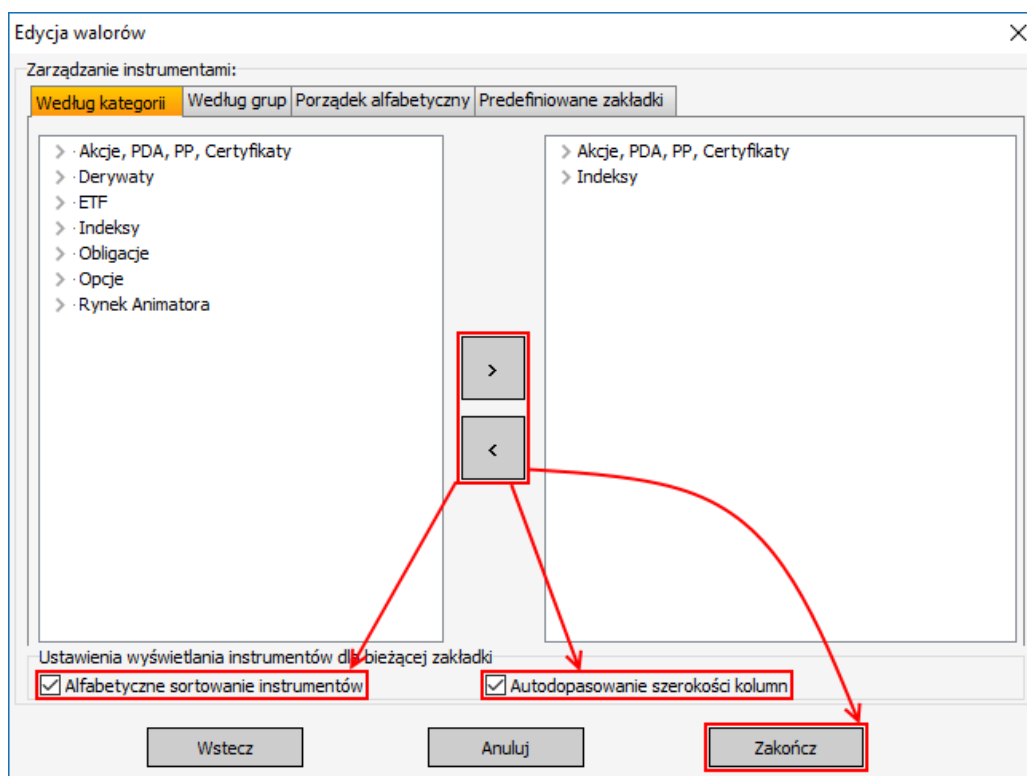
Edycja walorów
X

Zarządzanie instrumentami:

Według kategorii | Według grup | Porządek alfabetyczny | Predefiniowane zakładki

> Akcje, PDA, PP, Certyfikaty
> Derywaty
> ETF
> Indeksy
> Obligacje
> Opcje
> Rynek Animatora

>
<

> Akcje, PDA, PP, Certyfikaty
> Indeksy

Ustawienia wyświetlania instrumentów dl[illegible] bieżącej zakładki

☑ Alfabetyczne sortowanie instrumentów
☑ Autodopasowanie szerokości kolumn

Wstecz
Anuluj
Zakończ